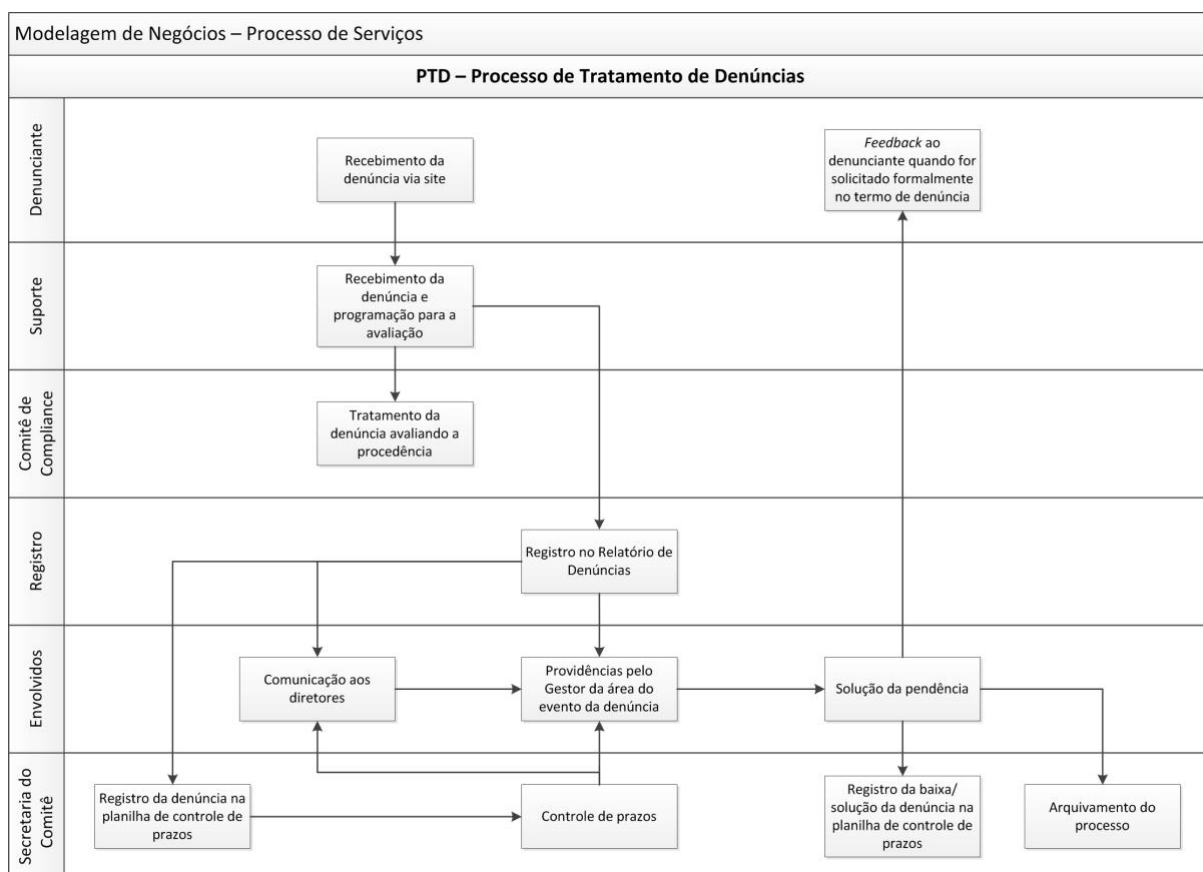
Modelagem de Negócios – Processo de Serviços

PTD – Processo de Tratamento de Denúncias

Denunciante

Recebimento da denúncia via site

*Feedback* ao denunciante quando for solicitado formalmente no termo de denúncia

Suporte

Recebimento da denúncia e programação para a avaliação

Comitê de Compliance

Tratamento da denúncia avaliando a procedência

Registro

Registro no Relatório de Denúncias

Envolvidos

Comunicação aos diretores

Providências pelo Gestor da área do evento da denúncia

Solução da pendência

Secretaria do Comitê

Registro da denúncia na planilha de controle de prazos

Controle de prazos

Registro da baixa/ solução da denúncia na planilha de controle de prazos

Arquivamento do processo